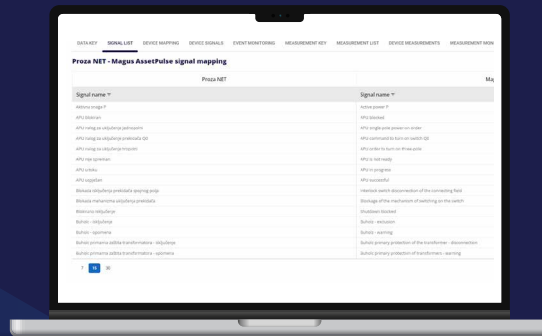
DATA KEY SIGNAL LIST DEVICE MAPPING DEVICE SIGNALS EVENT MONITORING MEASUREMENT KEY MEASUREMENT LIST DEVICE MEASUREMENTS MEASUREMENT MON

Proza NET - Magus AssetPulse signal mapping

| Proza NET | Ma |
|---|---|
| Signal name | Signal name |
| Aktivna snaga P | Active power P |
| APU blokiran | APU blocked |
| APU nalog za uključenje jednostruki | APU single pole power on order |
| APU nalog za uključenje prekidača Q0 | APU command to turn on switch Q0 |
| APU nalog za uključenje trimpolni | APU order to turn on three-pole |
| APU nije spreman | APU is not ready |
| APU u toku | APU in progress |
| APU uspješan | APU successful |
| Blokada isključenja prekidača spojnog polja | Interlock switch disconnection of the connecting field |
| Blokada mehanizma uključenja prekidača | Blockage of the mechanism of switching on the switch |
| Blokirano isključenje | Shutdown blocked |
| Buholc - isključenje | Buholc - exclusion |
| Buholc - upozorenje | Buholc - warning |
| Buholc primarna zaštita transformatora - isključenje | Buholc primary protection of the transformer - disconnection |
| Buholc primarna zaštita transformatora - upozorenje | Buholc primary protection of transformers - warning |

7 15 30